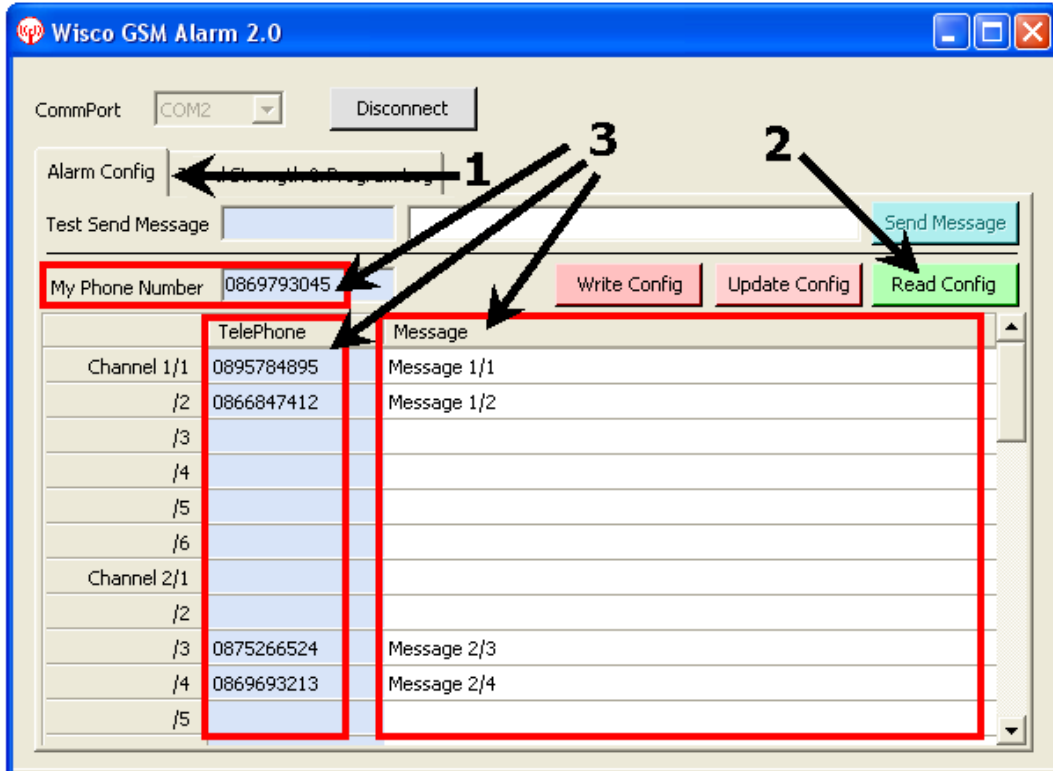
Wisco GSM Alarm 2.0

CommPort COM2 Disconnect

Alarm Config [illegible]

1 2 3

Test Send Message Send Message

My Phone Number 0869793045 Write Config Update Config Read Config

| | TelePhone | Message |
|---|---|---|
| Channel 1/1 | 0895784895 | Message 1/1 |
| /2 | 0866847412 | Message 1/2 |
| /3 | | |
| /4 | | |
| /5 | | |
| /6 | | |
| Channel 2/1 | | |
| /2 | | |
| /3 | 0875266524 | Message 2/3 |
| /4 | 0869693213 | Message 2/4 |
| /5 | | |